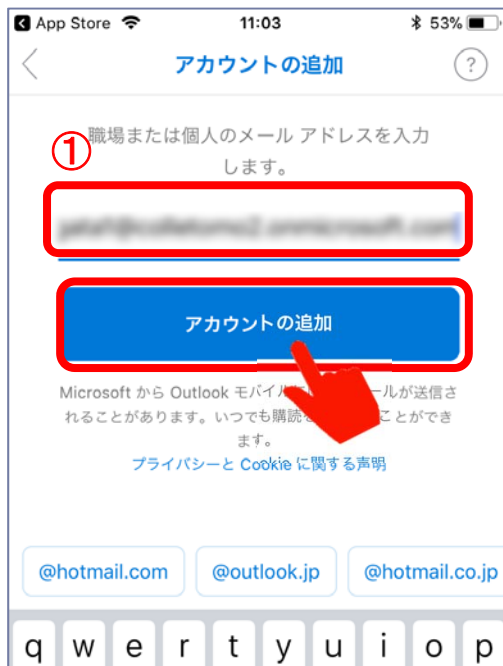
App Store 11:03 53%

アカウントの追加

?

①

職場または個人のメール アドレスを入力します。

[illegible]

アカウントの追加

Microsoft から Outlook モバイル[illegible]ールが送信されることがあります。いつでも購読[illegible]ことができます。

プライバシーと Cookie に関する声明

@hotmail.com

@outlook.jp

@hotmail.co.jp

q w e r t y u i o p